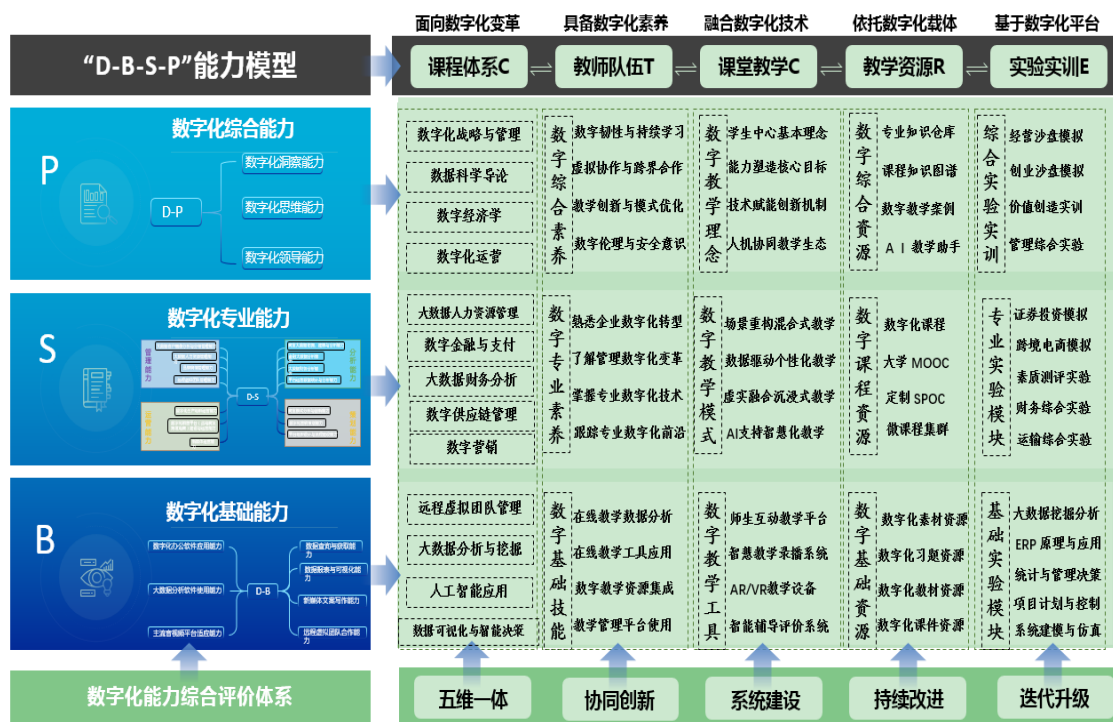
面向数字化变革 具备数字化素养 融合数字化技术 依托数字化载体 基于数字化平台

“D-B-S-P”能力模型

课程体系C 教师队伍T 课堂教学C 教学资源R 实验实训E

P
数字化综合能力
D-P
数字化洞察能力
数字化思维能力
数字化领导能力

数字化战略与管理
数据科学导论
数字经济学
数字化运营

数字综合素养
数字韧性与持续学习
虚拟协作与跨界合作
数字创新与模式优化
数字伦理与安全意识

数字教学理念
学生中心基本理念
能力塑造核心目标
技术赋能创新机制
人机协同教学生态

数字综合资源
专业知识仓库
课程知识图谱
数字教学案例
A I 教学助手

综合实验实训
经营沙盘模拟
创业沙盘模拟
价值创造实训
管理综合实验

S
数字化专业能力
管理能力
D-S
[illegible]

大数据人力资源管理
数字金融与支付
大数据财务分析
数字供应链管理
数字营销

数字专业素养
熟悉企业数字化转型
了解管理数字化变革
掌握专业数字化技术
跟踪专业数字化前沿

数字教学模式
场景重构混合式教学
数据驱动个性化教学
虚实融合沉浸式教学
AI支持智慧化教学

数字课程资源
数字化课程
大学 MOOC
定制 SPOC
微课程集群

专业实验模块
证券投资模拟
跨境电商模拟
素质测评实验
财务综合实验
运输综合实验

B
数字化基础能力
数字化办公软件应用能力
大数据分析软件使用能力
主流剪视频平台応用能力
D-B
数据查询与获取能力
数据报表与可视化能力
新媒体文案写作能力
远程虚拟团队协作能力

远程虚拟团队管理
大数据分析与挖掘
人工智能应用
数据可视化与智能决策

数字基础技能
在线教学数据分析
在线教学工具应用
数字教学资源集成
数字管理平台使用

数字教学工具
师生互动教学平台
智慧教学录播系统
AR/VR教学设备
智能辅导评价系统

数字基础资源
数字化素材资源
数字化习题资源
数字化教材资源
数字化课件资源

基础实验模块
大数据挖掘分析
ERP 原理与应用
统计与管理决策
项目计划与控制
系统建模与仿真

数字化能力综合评价体系
五维一体 协同创新 系统建设 持续改进 迭代升级